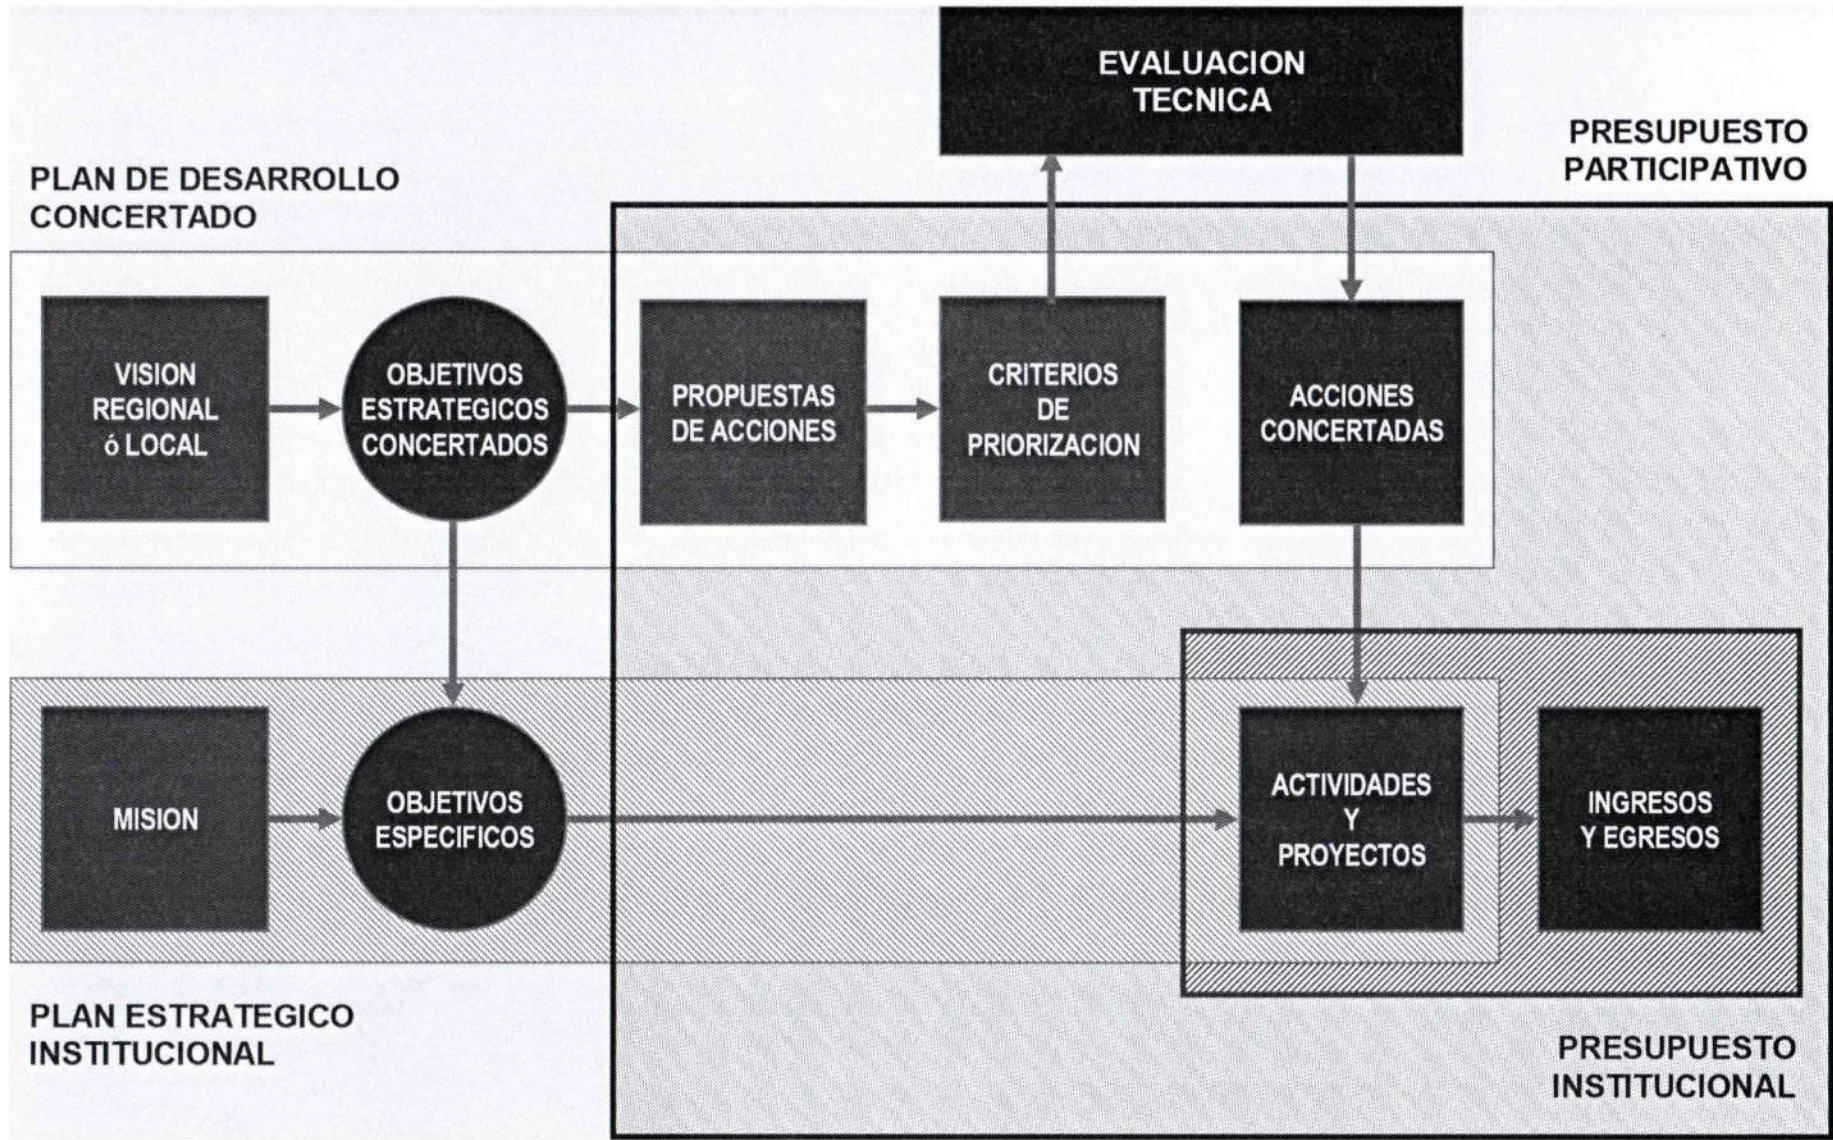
EVALUACION TECNICA

PRESUPUESTO PARTICIPATIVO

PLAN DE DESARROLLO CONCERTADO

VISION REGIONAL ó LOCAL

OBJETIVOS ESTRATEGICOS CONCERTADOS

PROPUESTAS DE ACCIONES

CRITERIOS DE PRIORIZACION

ACCIONES CONCERTADAS

MISION

OBJETIVOS ESPECIFICOS

ACTIVIDADES Y PROYECTOS

INGRESOS Y EGRESOS

PLAN ESTRATEGICO INSTITUCIONAL

PRESUPUESTO INSTITUCIONAL